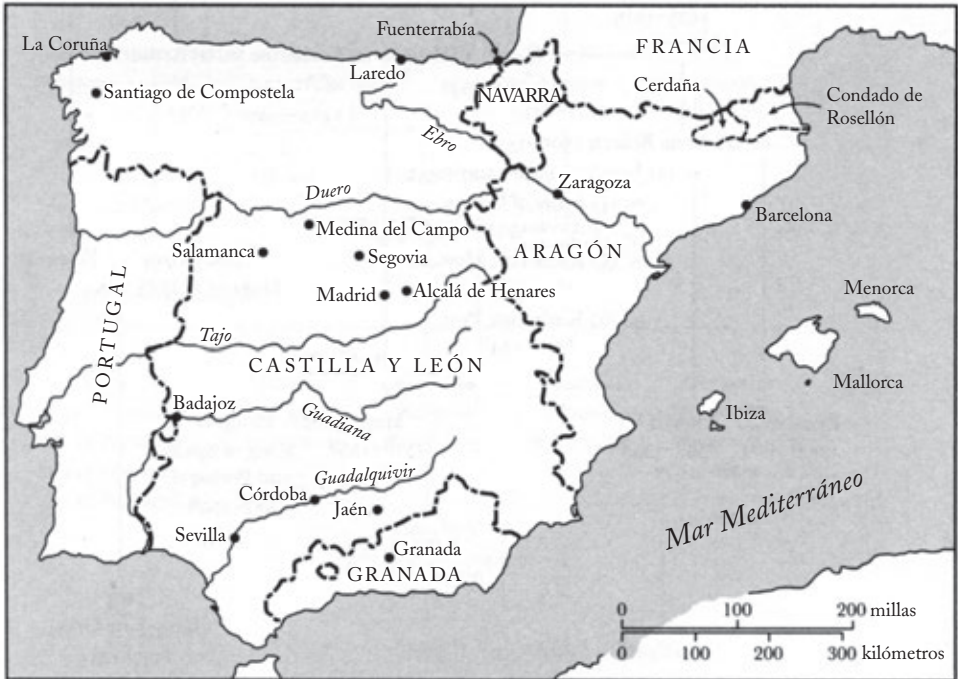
La Coruña
Fuenterrabía
FRANCIA
Laredo
Santiago de Compostela
NAVARRA
Cerdaña
Condado de Rosellón
Ebro
Zaragoza
Duero
Barcelona
Medina del Campo
Salamanca
Segovia
ARAGÓN
PORTUGAL
Madrid
Alcalá de Henares
Menorca
Tajo
CASTILLA Y LEÓN
Mallorca
Badajoz
Ibiza
Guadiana
Guadalquivir
Córdoba
Jaén
Mar Mediterráneo
Sevilla
Granada
GRANADA
0
100
200 millas
0
100
200
300 kilómetros